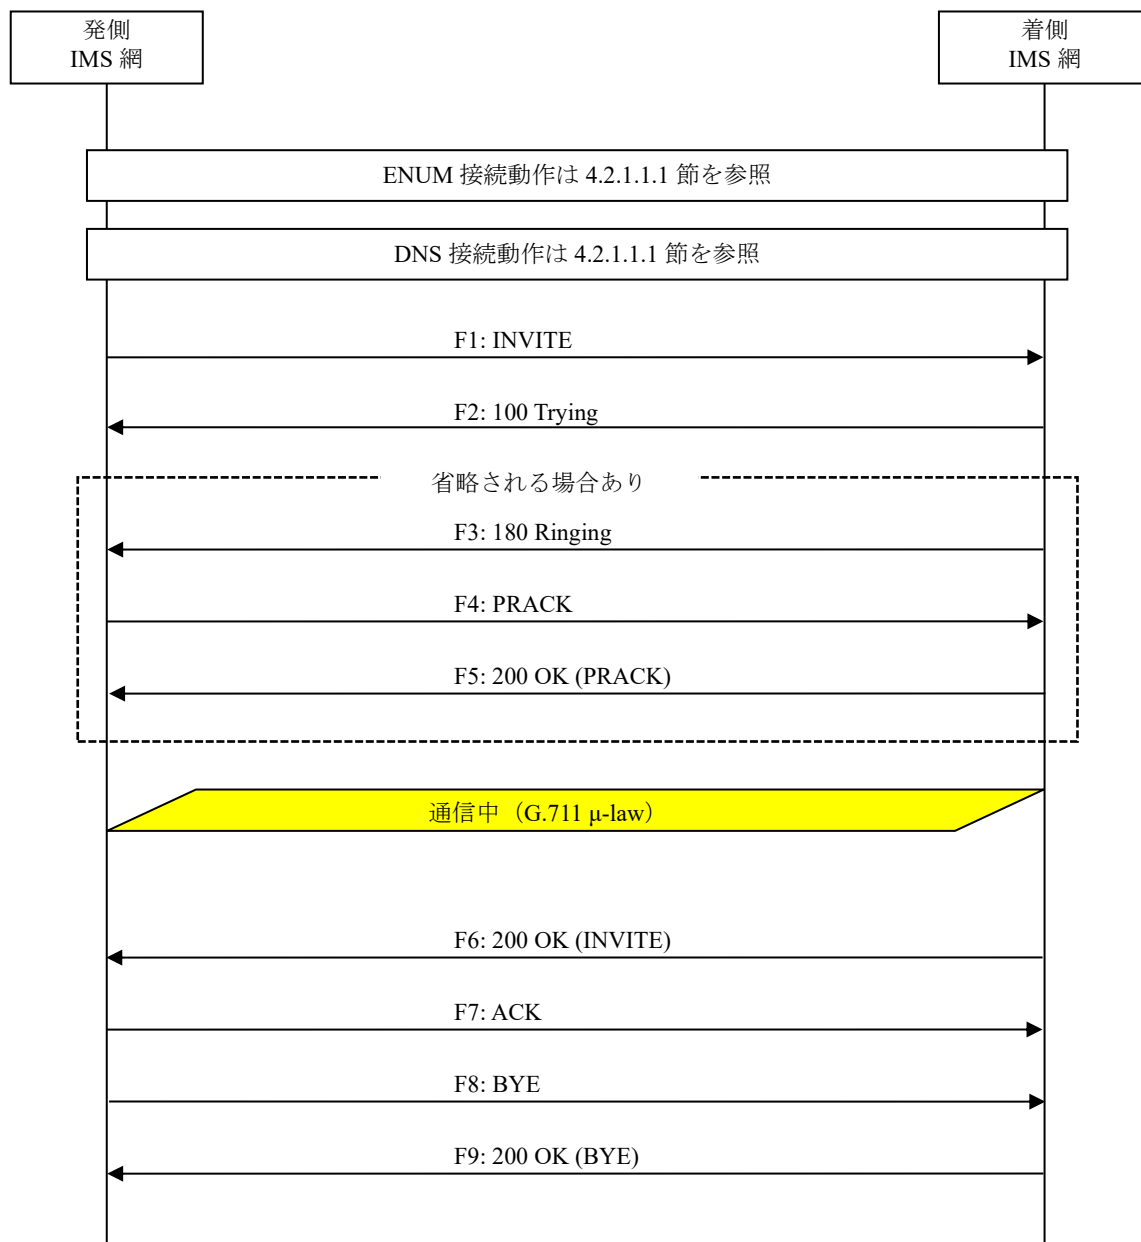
発側
IMS 網

着側
IMS 網

ENUM 接続動作は 4.2.1.1.1 節を参照

DNS 接続動作は 4.2.1.1.1 節を参照

F1: INVITE

F2: 100 Trying

省略される場合あり

F3: 180 Ringing

F4: PRACK

F5: 200 OK (PRACK)

通信中（G.711 μ-law）

F6: 200 OK (INVITE)

F7: ACK

F8: BYE

F9: 200 OK (BYE)